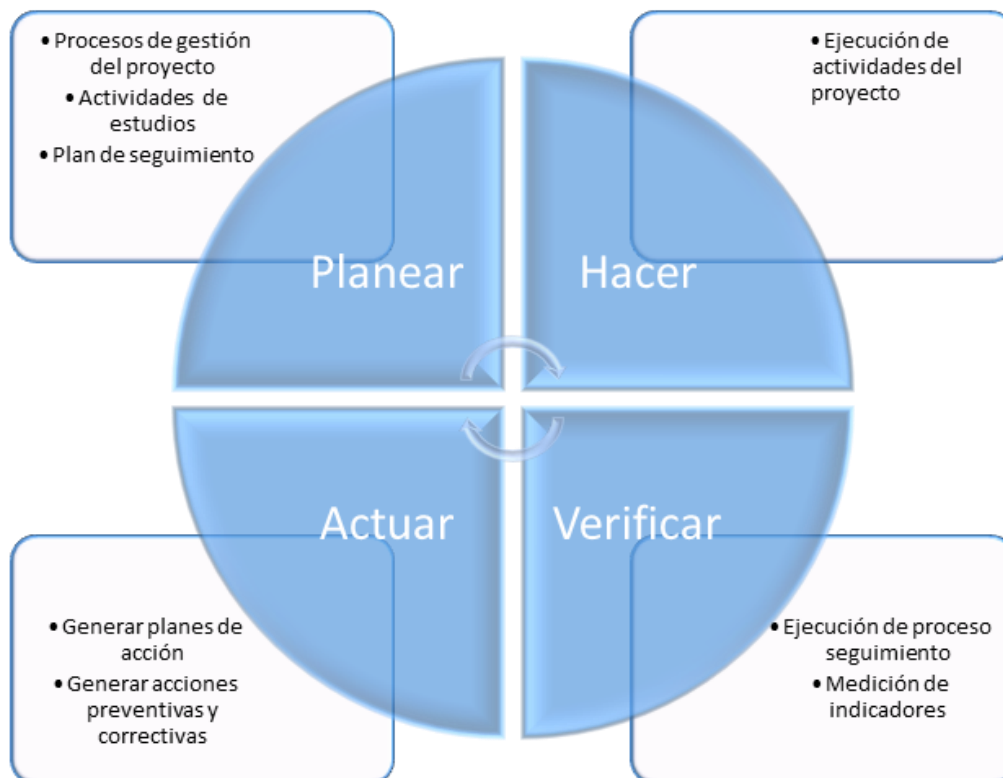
• Procesos de gestión del proyecto
• Actividades de estudios
• Plan de seguimiento

• Ejecución de actividades del proyecto

Planear

Hacer

Actuar

Verificar

• Generar planes de acción
• Generar acciones preventivas y correctivas

• Ejecución de proceso seguimiento
• Medición de indicadores